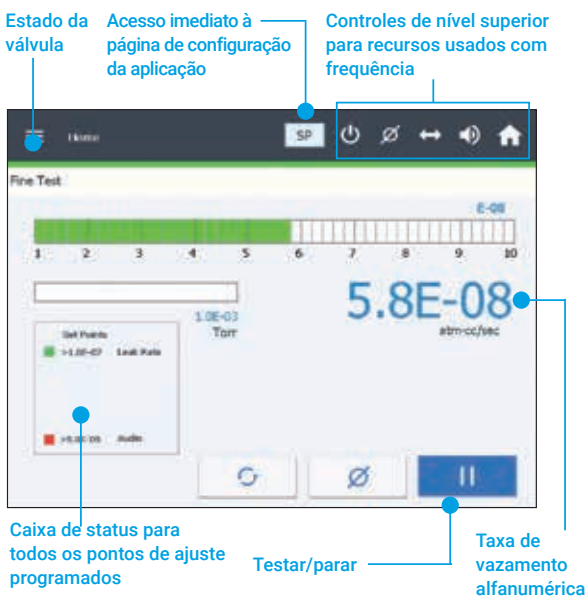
Estado da válvula

Acesso imediato à página de configuração da aplicação

Controles de nível superior para recursos usados com frequência

Home

SP

Fine Test

E-08

1 2 3 4 5 6 7 8 9 10

1.0E-03
Torr

5.8E-08
atm-cc/sec

Set Points
>1.0E-07 Leak Rate

>5.0E-06 Audio

Caixa de status para todos os pontos de ajuste programados

Testar/parar

Taxa de vazamento alfanumérica